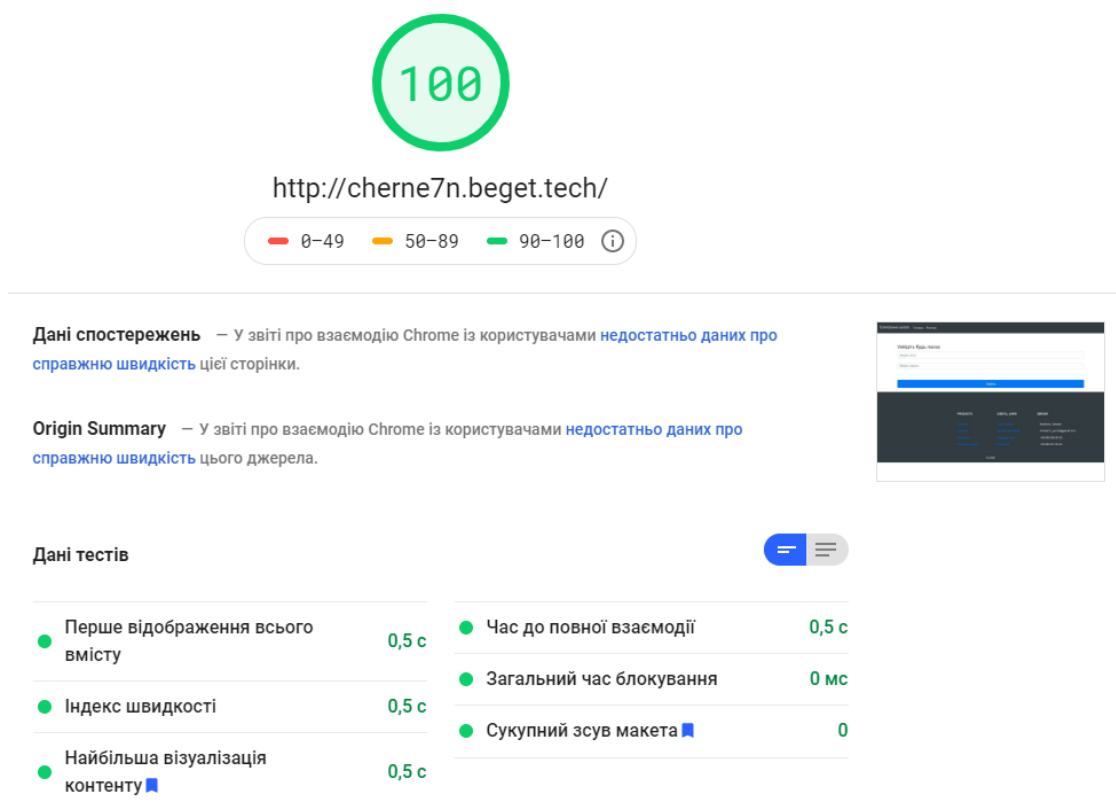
100

http://cherne7n.beget.tech/

0–49 50–89 90–100

**Дані спостережень** — У звіті про взаємодію Chrome із користувачами недостатньо даних про справжню швидкість цієї сторінки.

**Origin Summary** — У звіті про взаємодію Chrome із користувачами недостатньо даних про справжню швидкість цього джерела.

Дані тестів

| | | | |
|---|---|---|---|
| Перше відображення всього вмісту | 0,5 с | Час до повної взаємодії | 0,5 с |
| Індекс швидкості | 0,5 с | Загальний час блокування | 0 мс |
| Найбільша візуалізація контенту | 0,5 с | Сукупний зсув макета | 0 |